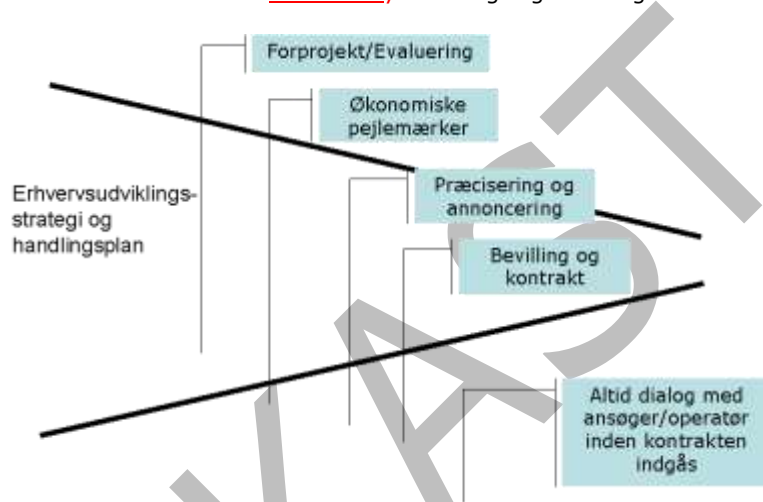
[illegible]

Forprojekt/Evaluering

Økonomiske pejlemærker

Præcisering og annoncering

Bevilling og kontrakt

Erhvervsudviklingsstrategi og handlingsplan

Altid dialog med ansøger/operatør inden kontrakten indgås